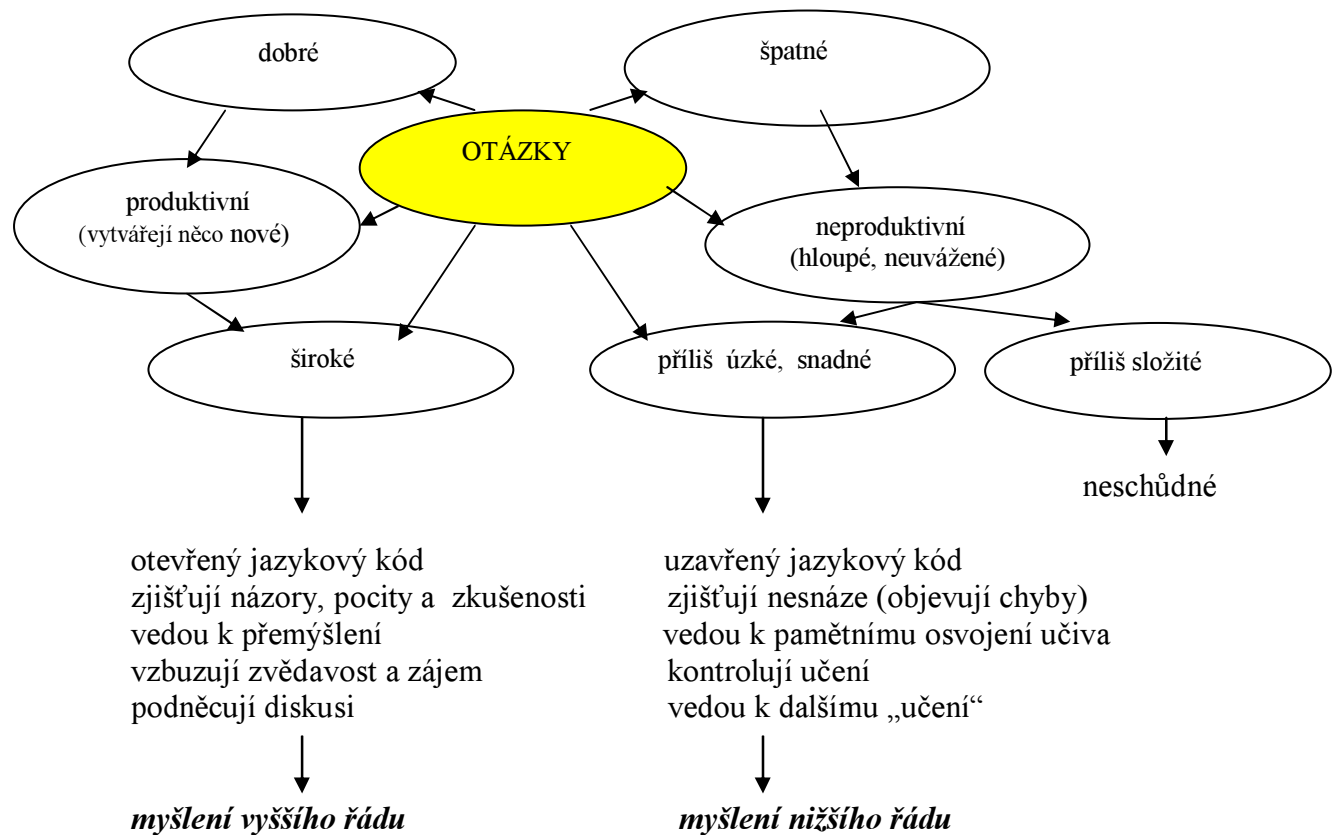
dobré

špatné

OTÁZKY

produktivní
(vytvářejí něco nové)

neproduktivní
(hloupé, neuvážené)

široké

příliš úzké, snadné

příliš složité

neschůdné

otevřený jazykový kód
zjišťují názory, pocity a zkušenosti
vedou k přemýšlení
vzbuzují zvědavost a zájem
podněcují diskusi

*myšlení vyššího řádu*

uzavřený jazykový kód
zjišťují nesnáze (objevují chyby)
vedou k pamětnímu osvojení učiva
kontrolují učení
vedou k dalšímu „učení“

*myšlení nižšího řádu*